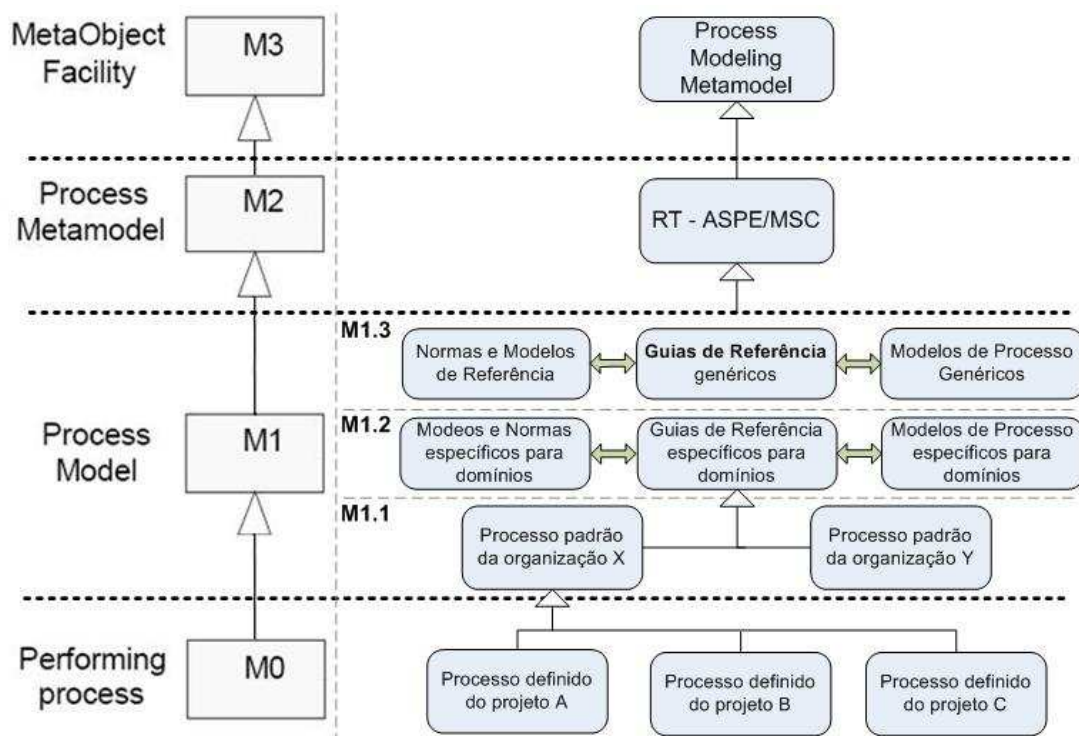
MetaObject Facility

M3

Process Modeling Metamodel

Process Metamodel

M2

RT - ASPE/MSC

M1.3

Normas e Modelos de Referência

**Guias de Referência** genéricos

Modelos de Processo Genéricos

Process Model

M1

M1.2

Modeos e Normas específicos para domínios

Guias de Referência específicos para domínios

Modelos de Processo específicos para domínios

M1.1

Processo padrão da organização X

Processo padrão da organização Y

Performing process

M0

Processo definido do projeto A

Processo definido do projeto B

Processo definido do projeto C